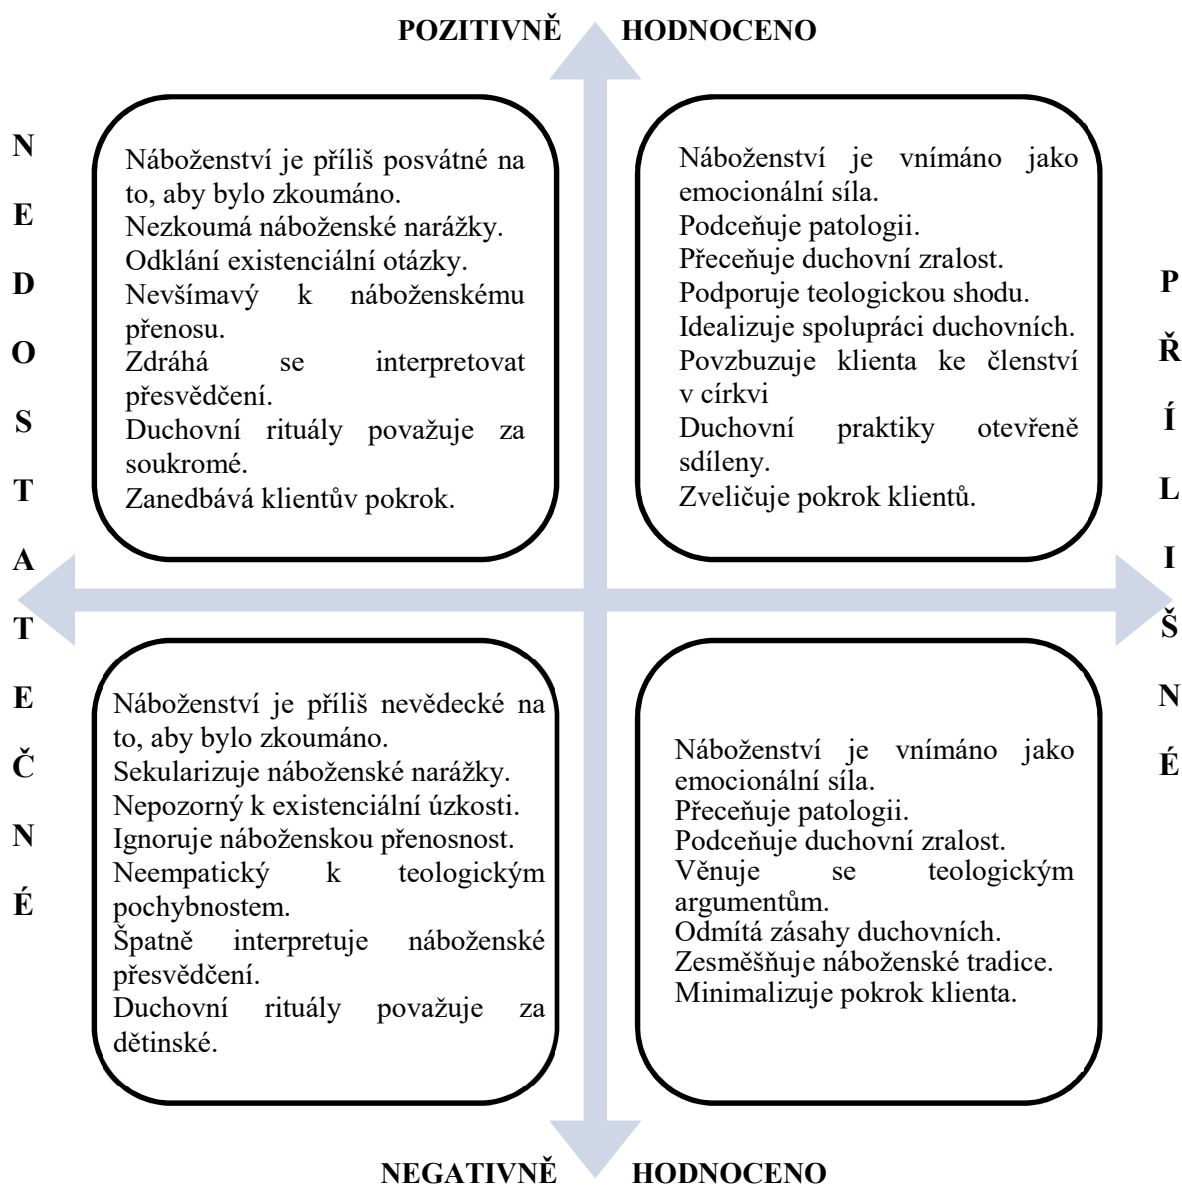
POZITIVNĚ HODNOCENO

N E D O S T A T E Č N É

Náboženství je příliš posvátné na to, aby bylo zkoumáno.
Nezkoumá náboženské narážky.
Odklání existenciální otázky.
Nevšímavý k náboženskému přenosu.
Zdráhá se interpretovat přesvědčení.
Duchovní rituály považuje za soukromé.
Zanedbává klientův pokrok.

Náboženství je vnímáno jako emocionální síla.
Podceňuje patologii.
Přeceňuje duchovní zralost.
Podporuje teologickou shodu.
Idealizuje spolupráci duchovních.
Povzbuzuje klienta ke členství v církvi
Duchovní praktiky otevřeně sdíleny.
Zveličuje pokrok klientů.

P Ř Í L I Š N É

Náboženství je příliš nevědecké na to, aby bylo zkoumáno.
Sekularizuje náboženské narážky.
Nepozorný k existenciální úzkosti.
Ignoruje náboženskou přenosnost.
Neempatický k teologickým pochybnostem.
Špatně interpretuje náboženské přesvědčení.
Duchovní rituály považuje za dětinské.

Náboženství je vnímáno jako emocionální síla.
Přeceňuje patologii.
Podceňuje duchovní zralost.
Věnuje se teologickým argumentům.
Odmítá zásahy duchovních.
Zesměšňuje náboženské tradice.
Minimalizuje pokrok klienta.

NEGATIVNĚ HODNOCENO